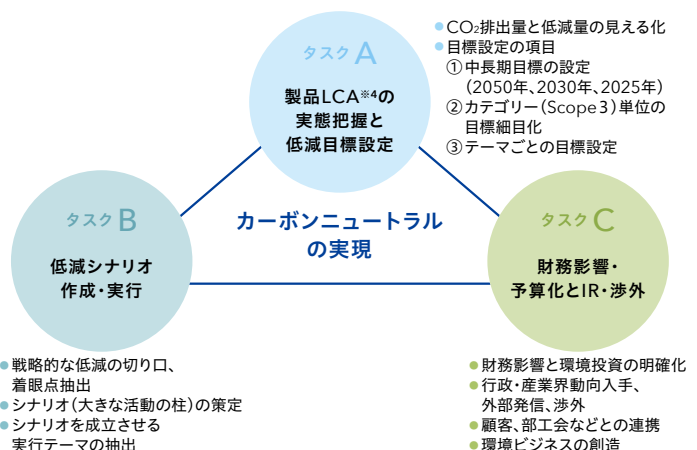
タスクA

製品LCA※4の実態把握と低減目標設定

$CO_2$排出量と低減量の見える化
目標設定の項目
①中長期目標の設定（2050年、2030年、2025年）
②カテゴリー（Scope３）単位の目標細目化
③テーマごとの目標設定

カーボンニュートラルの実現

タスクB

低減シナリオ作成・実行

戦略的な低減の切り口、着眼点抽出
シナリオ（大きな活動の柱）の策定
シナリオを成立させる実行テーマの抽出

タスクC

財務影響・予算化とIR・渉外

財務影響と環境投資の明確化
行政・産業界動向入手、外部発信、渉外
顧客、部工会などとの連携
環境ビジネスの創造